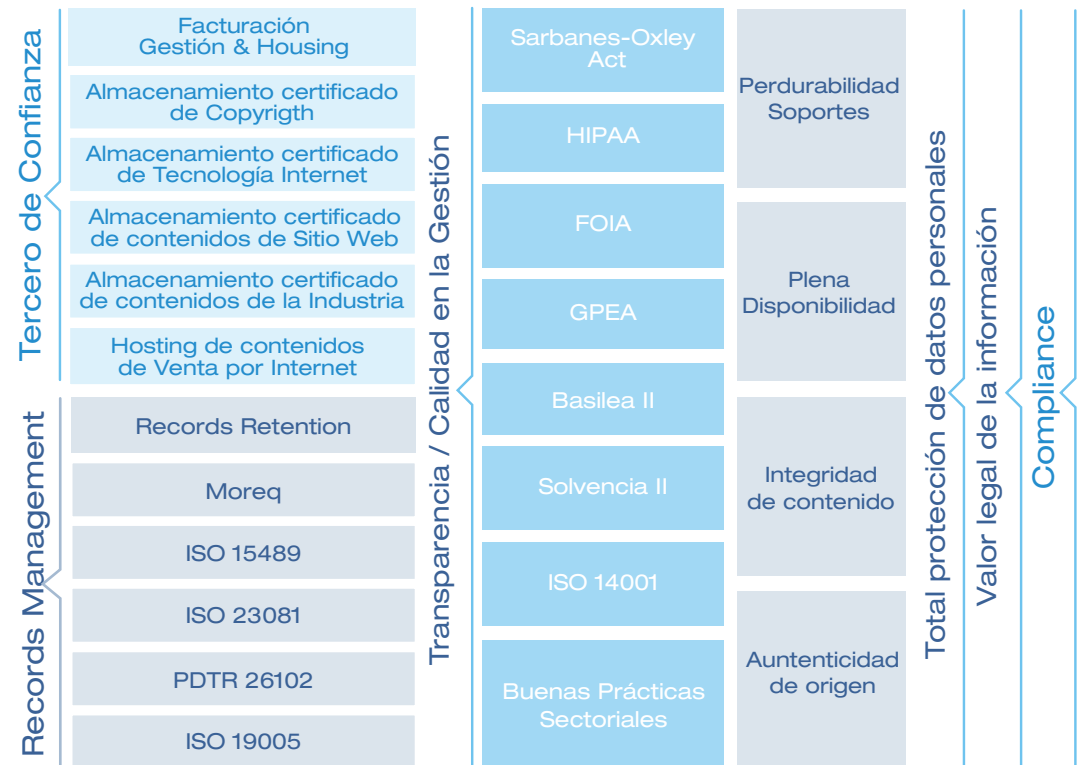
Tercero de Confianza

Facturación Gestión & Housing

Almacenamiento certificado de Copyrigth

Almacenamiento certificado de Tecnología Internet

Almacenamiento certificado de contenidos de Sitio Web

Almacenamiento certificado de contenidos de la Industria

Hosting de contenidos de Venta por Internet

Records Management

Records Retention

Moreq

ISO 15489

ISO 23081

PDTR 26102

ISO 19005

Transparencia / Calidad en la Gestión

Sarbanes-Oxley Act

HIPAA

FOIA

GPEA

Basilea II

Solvencia II

ISO 14001

Buenas Prácticas Sectoriales

Perdurabilidad Soportes

Plena Disponibilidad

Integridad de contenido

Auntenticidad de origen

Total protección de datos personales

Valor legal de la información

Compliance